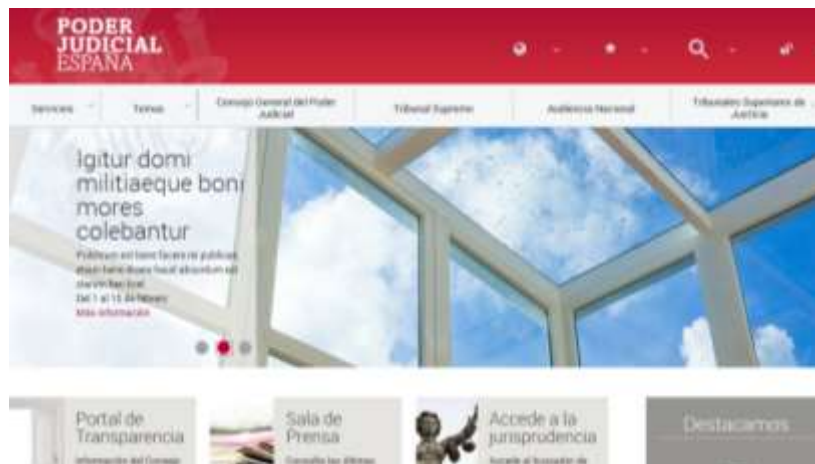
PODER JUDICIAL ESPAÑA

Servicios

Temas

Consejo General del Poder Judicial

Tribunal Supremo

Audiencia Nacional

Tribunales Superiores de Justicia

Igitur domi militiaeque boni mores colebantur

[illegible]

Del 1 al 15 de febrero

Más información

Portal de Transparencia

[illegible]

Sala de Prensa

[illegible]

Accede a la jurisprudencia

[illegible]

Destacamos